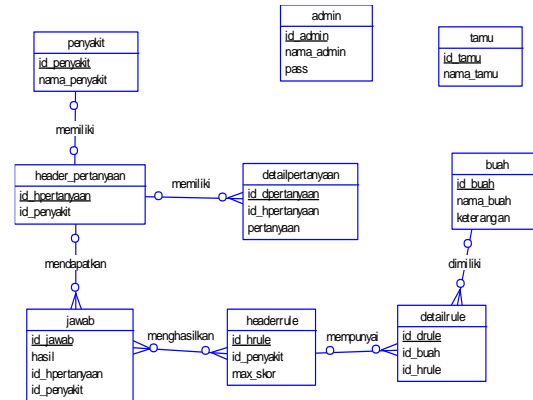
penyakit
id_penyakit
nama_penyakit

admin
id_admin
nama_admin
pass

tamu
id_tamu
nama_tamu

memiliki

header_pertanyaan
id_hpertanyaan
id_penyakit

memiliki

detailpertanyaan
id_dpertanyaan
id_hpertanyaan
pertanyaan

buah
id_buah
nama_buah
keterangan

mendapatkan

dimiliki

jawab
id_jawab
hasil
id_hpertanyaan
id_penyakit

menghasilkan

headerrule
id_hrule
id_penyakit
max_skor

mempunyai

detailrule
id_drule
id_buah
id_hrule